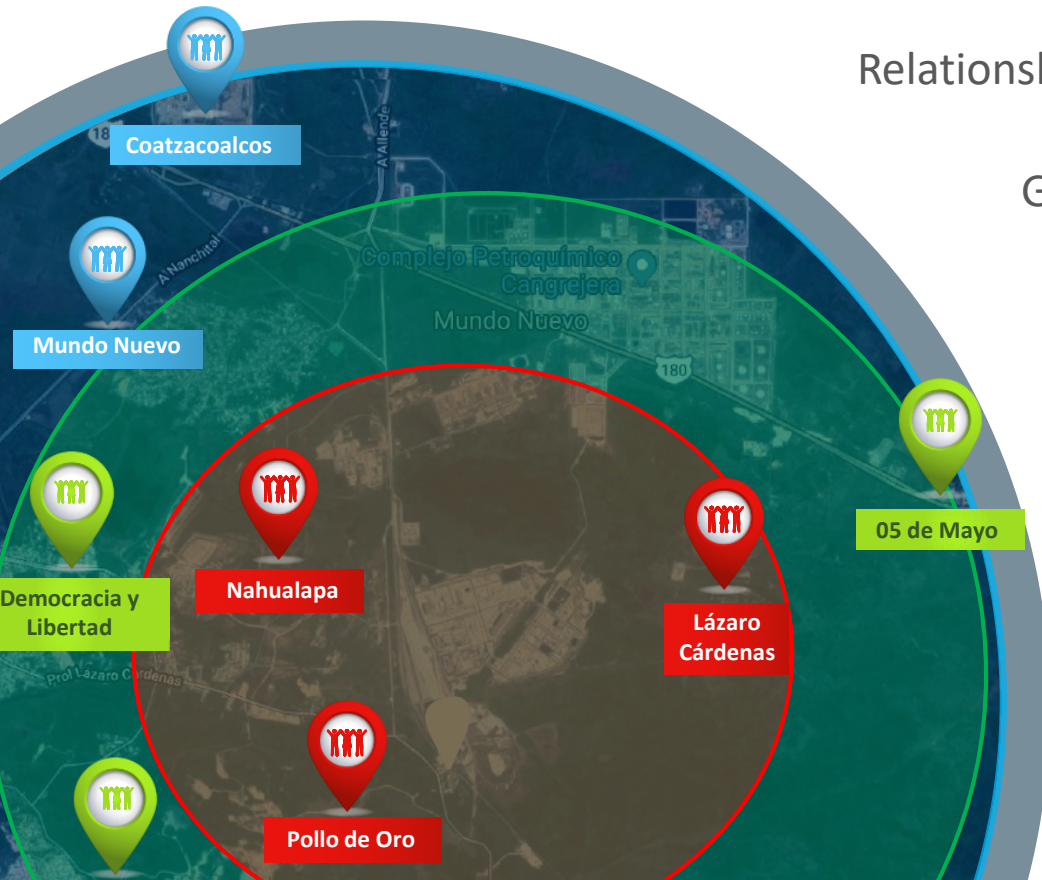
Relationsl

G

Coatzacoalcos

180

A Allende

A Nanchital

Complejo Petroquímico Cangrejera

Mundo Nuevo

Mundo Nuevo

180

05 de Mayo

Democracia y Libertad

Nahualapa

Lázaro Cárdenas

Prol Lázaro Cárdenas

Pollo de Oro